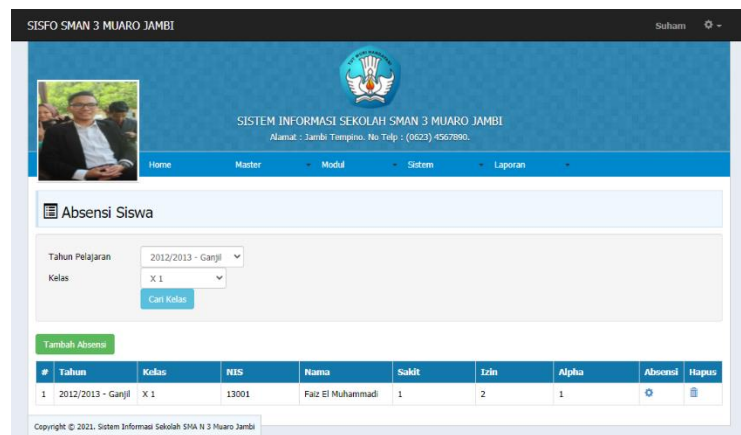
SISFO SMAN 3 MUARO JAMBI

Suham

SISTEM INFORMASI SEKOLAH SMAN 3 MUARO JAMBI
Alamat : Jambi Tempino. No Telp : (0623) 4567890.

Home Master Modul Sistem Laporan

Absensi Siswa

Tahun Pelajaran 2012/2013 - Ganjil
Kelas X 1
Cari Kelas

Tambah Absensi

| # | Tahun | Kelas | NIS | Nama | Sakit | Izin | Alpha | Absensi | Hapus |
|---|---|---|---|---|---|---|---|---|---|
| 1 | 2012/2013 - Ganjil | X 1 | 13001 | Faiz El Muhammadi | 1 | 2 | 1 | | |

Copyright © 2021. Sistem Informasi Sekolah SMA N 3 Muaro Jambi